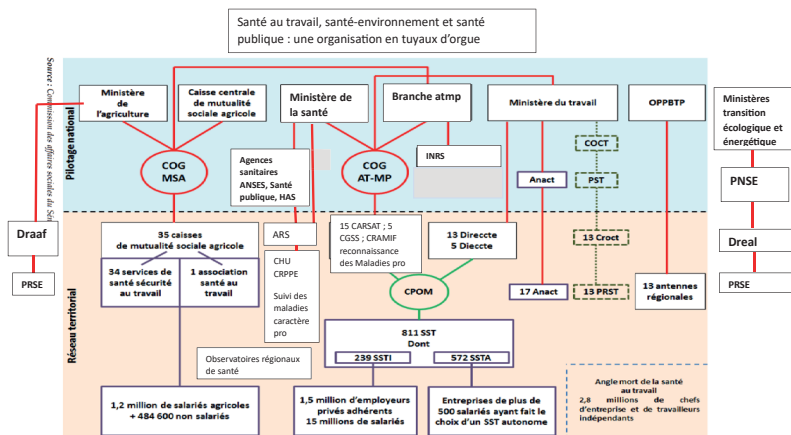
Santé au travail, santé-environnement et santé publique : une organisation en tuyaux d'orgue

Source : Commission des affaires sociales du Sé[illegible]

Pilotage national

Ministère de l'agriculture

Caisse centrale de mutualité sociale agricole

Ministère de la santé

Branche atmp

Ministère du travail

OPPBTP

Ministères transition écologique et énergétique

COG MSA

Agences sanitaires ANSES, Santé publique, HAS

COG AT-MP

INRS

COCT

Anact

PST

PNSE

Draaf

PRSE

Réseau territorial

35 caisses de mutualité sociale agricole

34 services de santé sécurité au travail

1 association santé au travail

ARS

CHU CRPPE

Suivi des maladies caractère pro

15 CARSAT ; 5 CGSS ; CRAMIF reconnaissance des Maladies pro

13 Direccte 5 Dieccte

CPOM

15 Croct

13 PRST

17 Anact

13 antennes régionales

Dreal

PRSE

811 SST Dont

239 SSTI

572 SSTA

Observatoires régionaux de santé

1,2 million de salariés agricoles + 484 600 non salariés

1,5 million d'employeurs privés adhérents 15 millions de salariés

Entreprises de plus de 500 salariés ayant fait le choix d'un SST autonome

Angle mort de la santé au travail
2,8 millions de chefs d'entreprise et de travailleurs indépendants